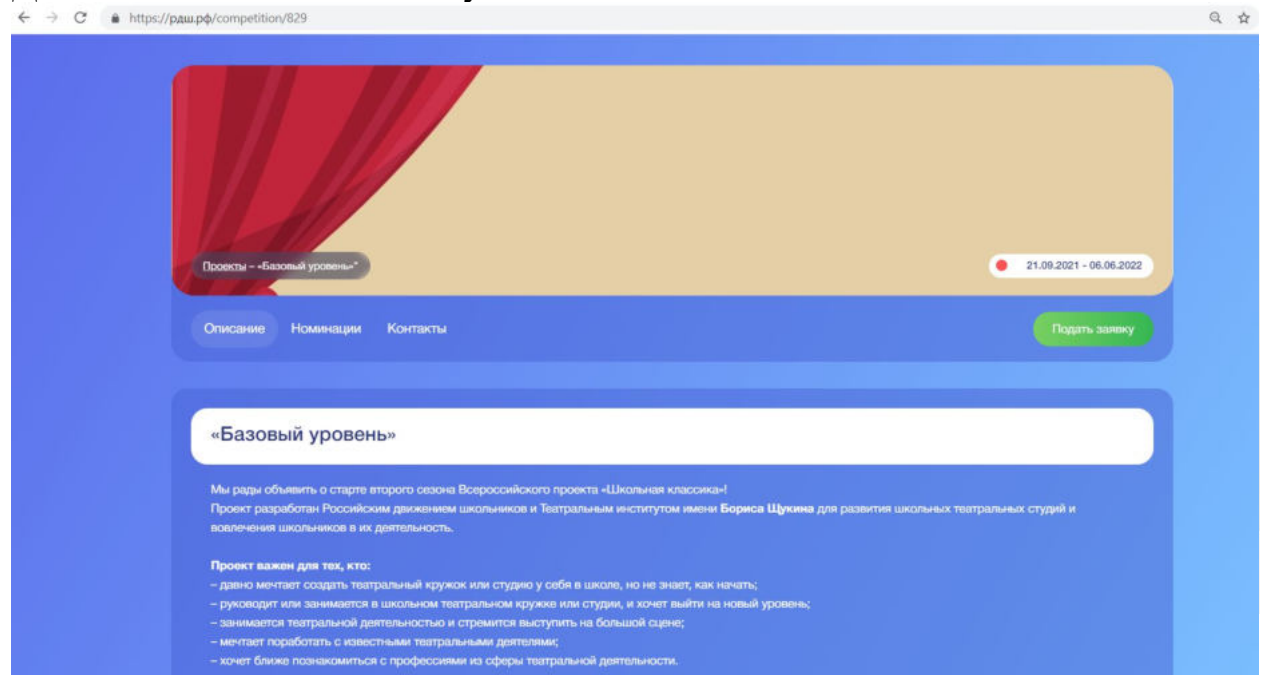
https://рдш.рф/competition/829

Проекты – «Базовый уровень»"

21.09.2021 - 06.06.2022

Описание Номинации Контакты

Подать заявку

«Базовый уровень»

Мы рады объявить о старте второго сезона Всероссийского проекта «Школьная классика»!
Проект разработан Российским движением школьников и Театральным институтом имени **Бориса Щукина** для развития школьных театральных студий и вовлечения школьников в их деятельность.

**Проект важен для тех, кто:**
– давно мечтает создать театральный кружок или студию у себя в школе, но не знает, как начать;
– руководит или занимается в школьном театральном кружке или студии, и хочет выйти на новый уровень;
– занимается театральной деятельностью и стремится выступить на большой сцене;
– мечтает поработать с известными театральными деятелями;
– хочет ближе познакомиться с профессиями из сферы театральной деятельности.